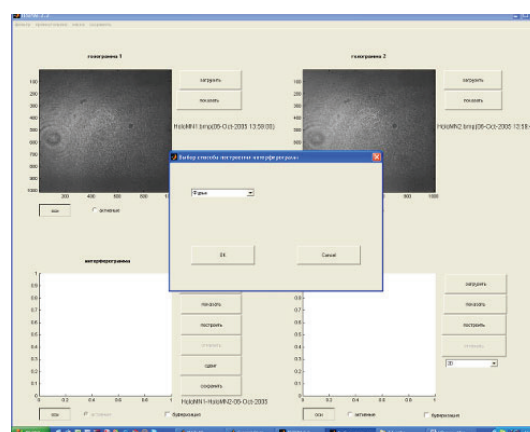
голограмма 1

загрузить

показать

HoloMN1.bmp(06-Oct-2005 13:59:08)

голограмма 2

загрузить

показать

HoloMN2.bmp(06-Oct-2005 13:59:

Выбор способа построения интерферограммы

Фурье

OK

Cancel

интерферограмма

показать

построить

сдвиг

сохранить

HoloMN1-HoloMN2-06-Oct-2005

загрузить

показать

построить

30

оси

активные

бинаризация